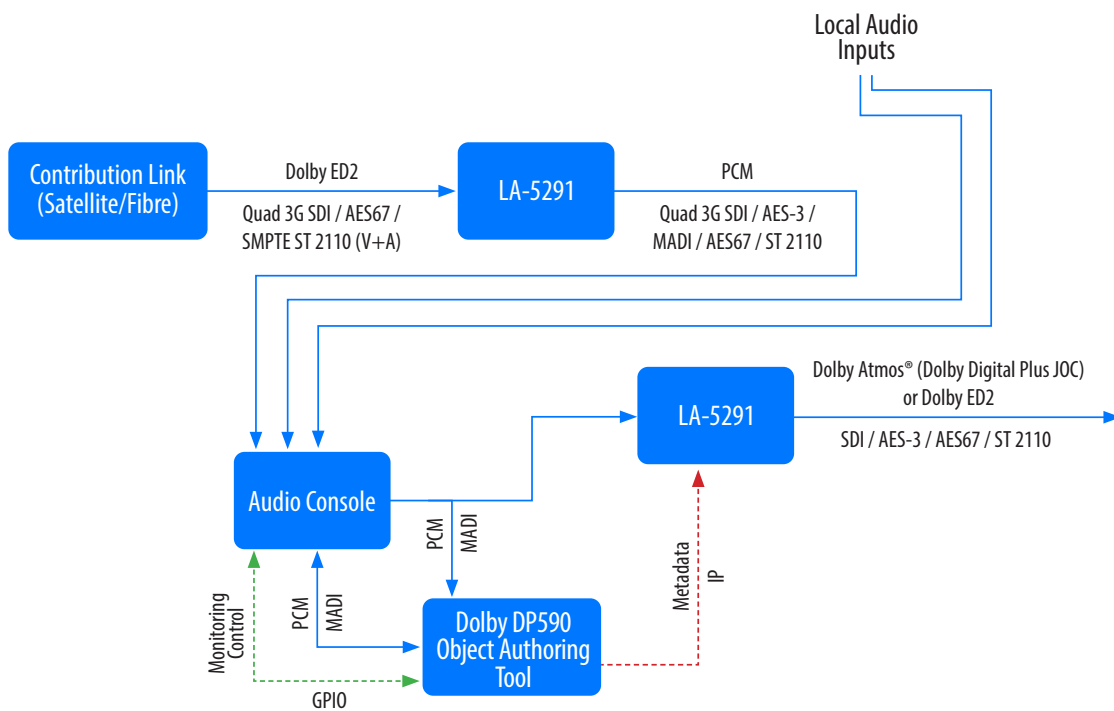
Local Audio Inputs

Contribution Link (Satellite/Fibre)

Dolby ED2

Quad 3G SDI / AES67 / SMPTE ST 2110 (V+A)

LA-5291

PCM

Quad 3G SDI / AES-3 / MADI / AES67 / ST 2110

Dolby Atmos® (Dolby Digital Plus JOC) or Dolby ED2

LA-5291

SDI / AES-3 / AES67 / ST 2110

Audio Console

PCM

MADI

Metadata

IP

Monitoring Control

PCM

MADI

Dolby DP590 Object Authoring Tool

GPIO